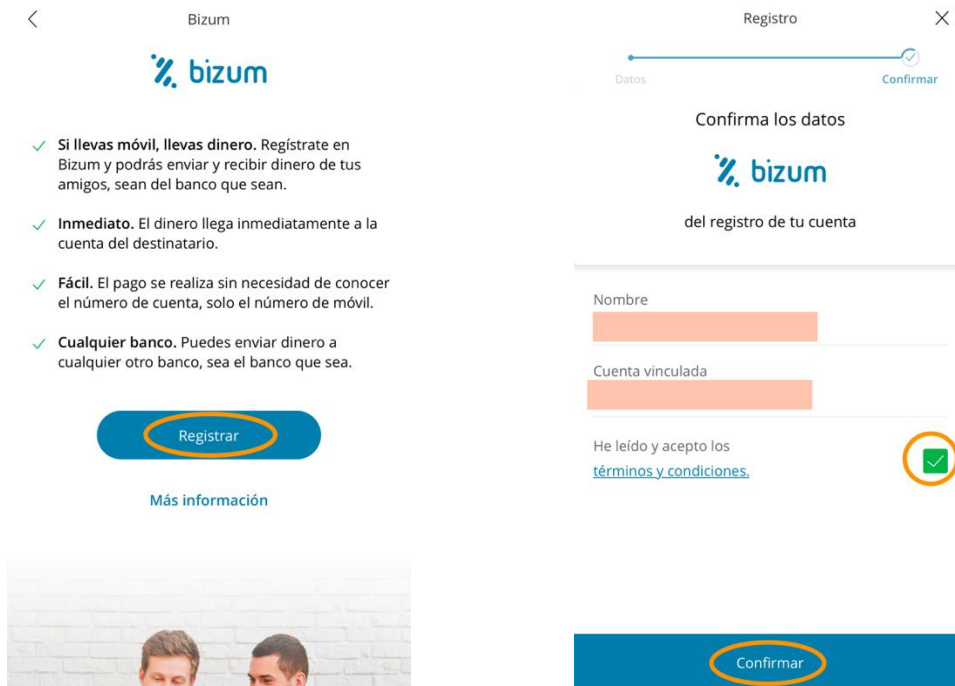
Bizum

bizum

Si llevas móvil, llevas dinero. Regístrate en Bizum y podrás enviar y recibir dinero de tus amigos, sean del banco que sean.

Inmediato. El dinero llega inmediatamente a la cuenta del destinatario.

Fácil. El pago se realiza sin necesidad de conocer el número de cuenta, solo el número de móvil.

Cualquier banco. Puedes enviar dinero a cualquier otro banco, sea el banco que sea.

Registrar

Más información

Registro

Datos

Confirmar

Confirma los datos

bizum

del registro de tu cuenta

Nombre

Cuenta vinculada

He leído y acepto los términos y condiciones.

Confirmar